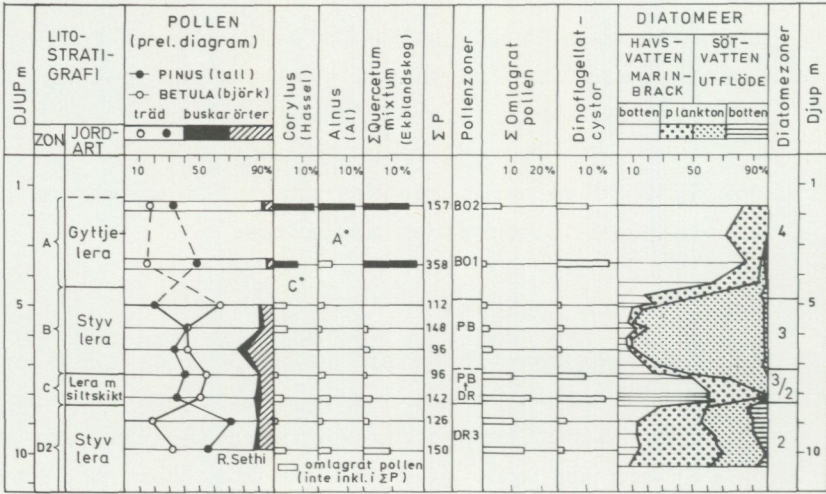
| DJUP m | LITO-STRATI-GRAFI ZON / JORD-ART | POLLEN (prel. diagram) ● PINUS (tall) ○ BETULA (björk) träd buskar örter | Corylus (Hassel) | Alnus (Al) | Σ Quercetum mixtum (Ekblandskog) | Σ P | Pollenzoner | Σ Omlagrat pollen | Dinoflagellat-cystor | DIATOMEER HAVS-VATTEN MARIN-BRACK / SÖT-VATTEN UTFLÖDE botten plankton botten | Diatomezoner | Djup m |
|---|---|---|---|---|---|---|---|---|---|---|---|---|
| | | 10 50 90% | 10% | 10% | 10% | | | 10 20% | 10 % | 10 50 90% | | |
| 1 | | | | | | 157 | BO2 | | | | 4 | 1 |
| | A Gyttjelera | | C° | A° | | 358 | BO1 | | | | | |
| 5 | B Styv lera | | | | | 112 | | | | | 5 | 5 |
| | | | | | | 148 | PB | | | | 3 | |
| | | | | | | 96 | | | | | | |
| | C Lera m siltskikt | | | | | 96 | PB | | | | 3/2 | |
| | | | | | | 142 | DR | | | | | |
| | D2 Styv lera | | | | | 126 | DR3 | | | | 2 | |
| 10 | | R. Sethi | | | | 150 | | | | | | 10 |

omlagrat pollen (inte inkl. i ΣP)